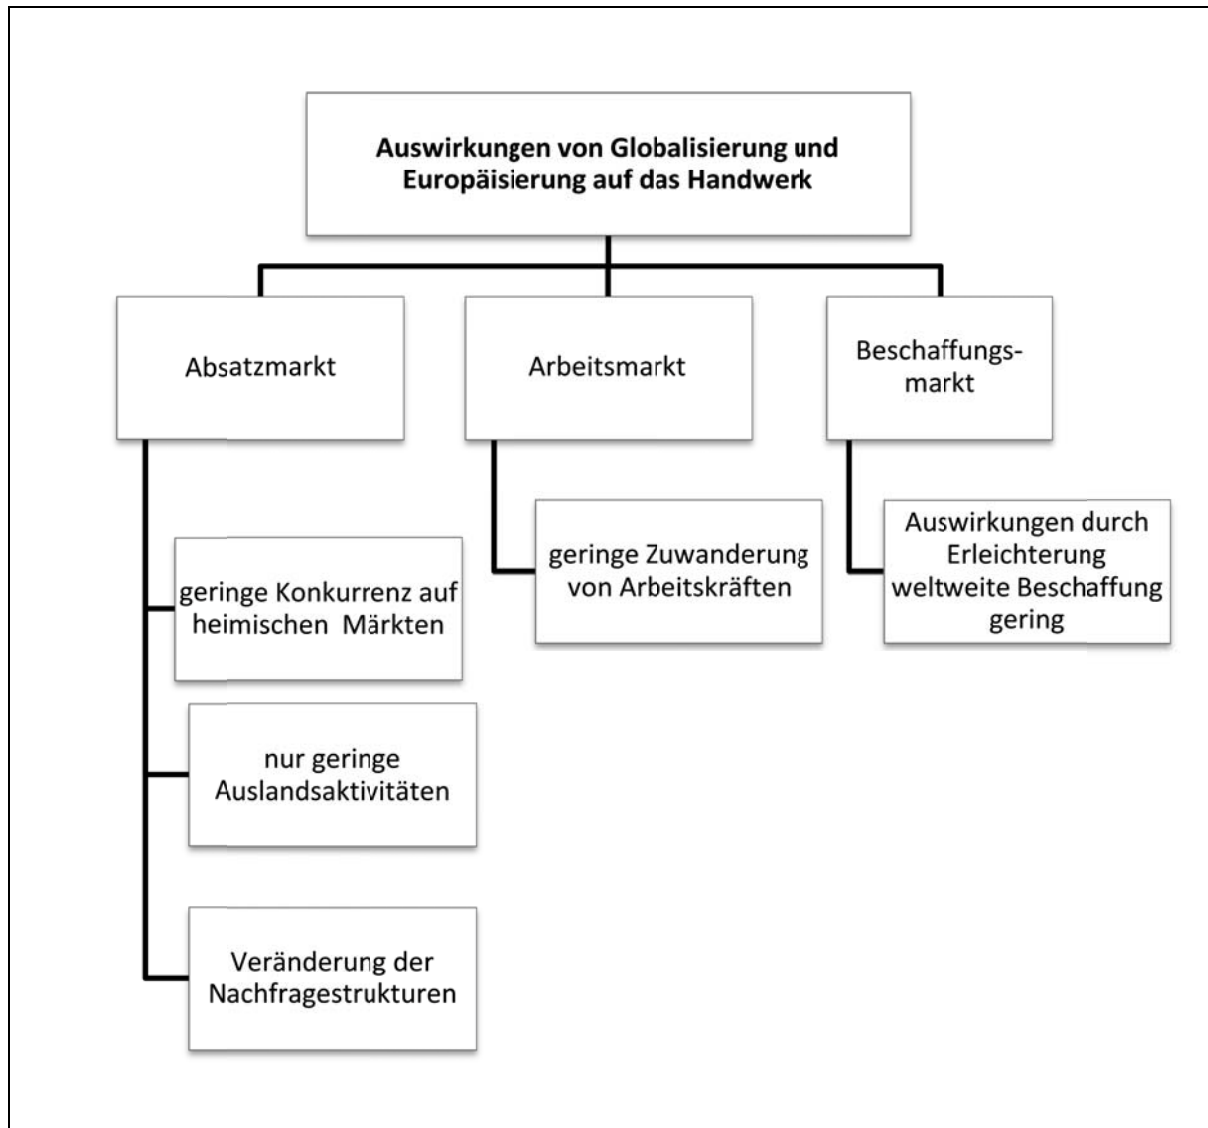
Auswirkungen von Globalisierung und Europäisierung auf das Handwerk

Absatzmarkt

Arbeitsmarkt

Beschaffungsmarkt

geringe Konkurrenz auf heimischen Märkten

nur geringe Auslandsaktivitäten

Veränderung der Nachfragestrukturen

geringe Zuwanderung von Arbeitskräften

Auswirkungen durch Erleichterung weltweite Beschaffung gering